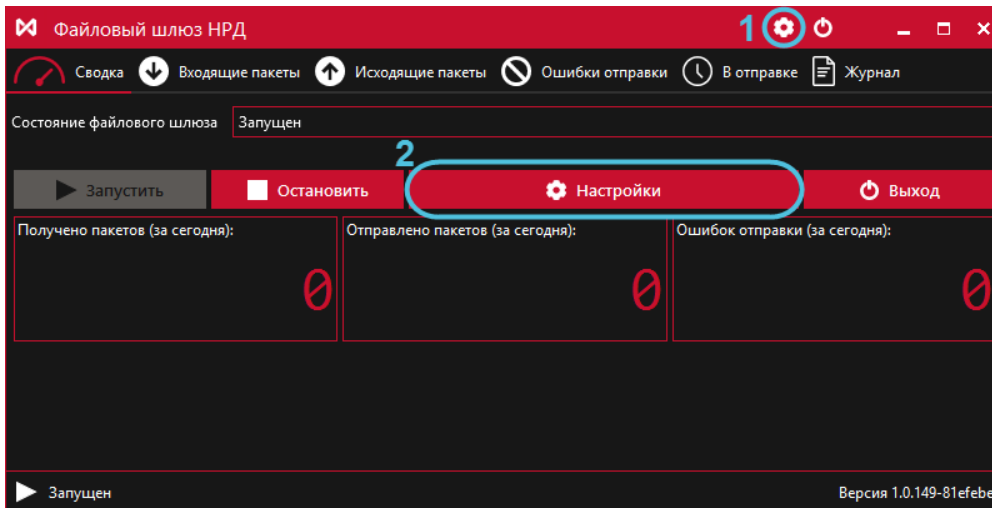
Файловый шлюз НРД

1

Сводка
Входящие пакеты
Исходящие пакеты
Ошибки отправки
В отправке
Журнал

Состояние файлового шлюза
Запущен

2

Запустить
Остановить
Настройки
Выход

Получено пакетов (за сегодня):
0

Отправлено пакетов (за сегодня):
0

Ошибок отправки (за сегодня):
0

Запущен

Версия 1.0.149-81efebe